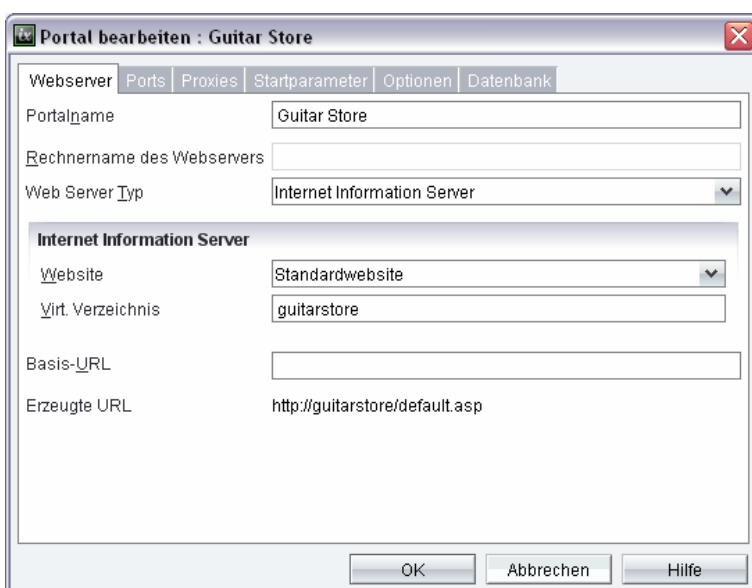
Portal bearbeiten : Guitar Store

Webserver | Ports | Proxies | Startparameter | Optionen | Datenbank

Portalname
Guitar Store

Rechnername des Webservers

Web Server Typ
Internet Information Server

Internet Information Server

Website
Standardwebsite

Virt. Verzeichnis
guitarstore

Basis-URL

Erzeugte URL
http://guitarstore/default.asp

OK
Abbrechen
Hilfe